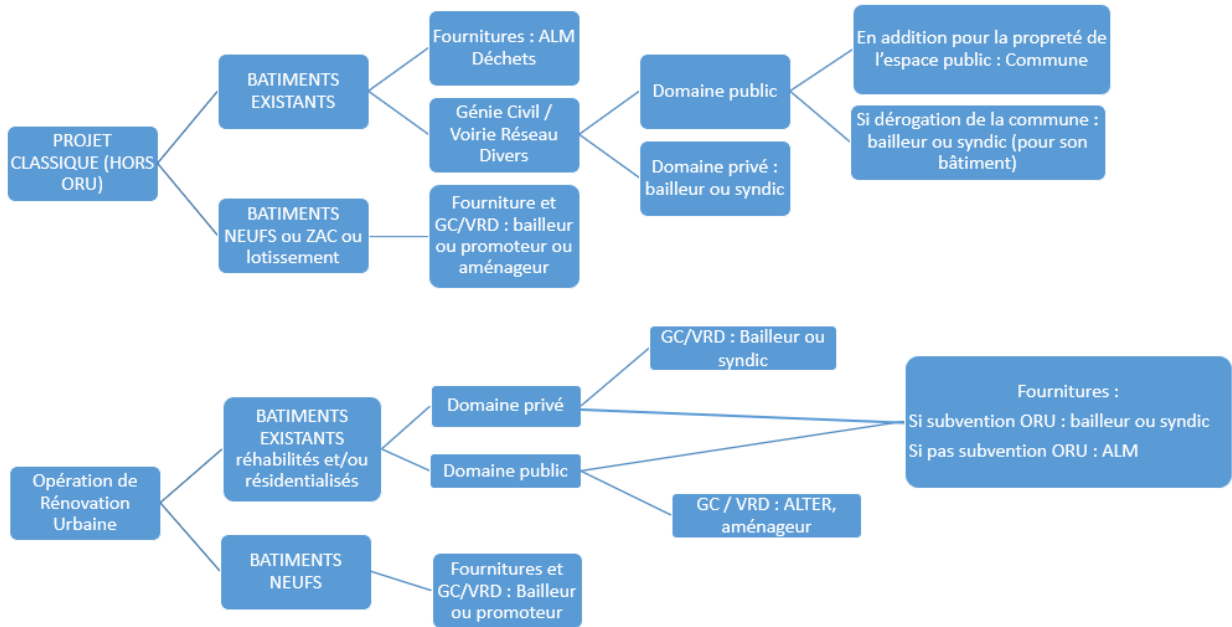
PROJET CLASSIQUE (HORS ORU)

BATIMENTS EXISTANTS

Fournitures : ALM Déchets

Génie Civil / Voirie Réseau Divers

Domaine public

En addition pour la propreté de l'espace public : Commune

Si dérogation de la commune : bailleur ou syndic (pour son bâtiment)

Domaine privé : bailleur ou syndic

BATIMENTS NEUFS ou ZAC ou lotissement

Fourniture et GC/VRD : bailleur ou promoteur ou aménageur

Opération de Rénovation Urbaine

BATIMENTS EXISTANTS réhabilités et/ou résidentialisés

Domaine privé

GC/VRD : Bailleur ou syndic

Domaine public

GC / VRD : ALTER, aménageur

Fournitures :
Si subvention ORU : bailleur ou syndic
Si pas subvention ORU : ALM

BATIMENTS NEUFS

Fournitures et GC/VRD : Bailleur ou promoteur